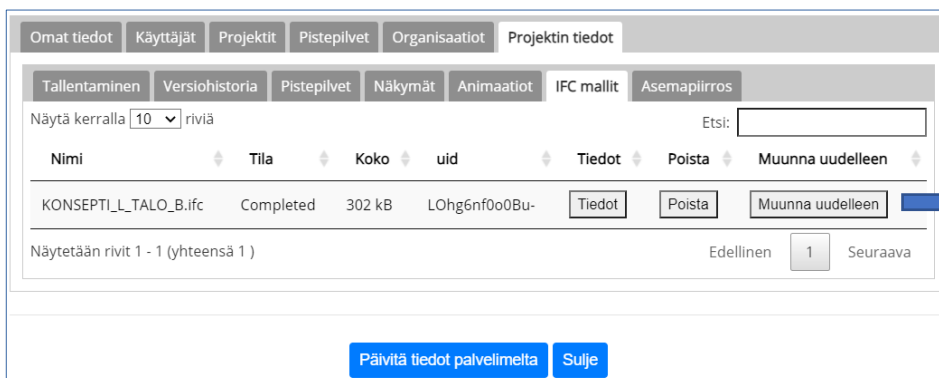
Omat tiedot | Käyttäjät | Projektit | Pistepilvet | Organisaatiot | Projektin tiedot

Tallentaminen | Versiohistoria | Pistepilvet | Näkymät | Animaatiot | IFC mallit | Asemapiirros

Näytä kerralla 10 riviä

Etsi:

| Nimi | Tila | Koko | uid | Tiedot | Poista | Muunna uudelleen |
|---|---|---|---|---|---|---|
| KONSEPTI_L_TALO_B.ifc | Completed | 302 kB | LOhg6nf0o0Bu- | Tiedot | Poista | Muunna uudelleen |

Näytetään rivit 1 - 1 (yhteensä 1 )

Edellinen 1 Seuraava

Päivitä tiedot palvelimelta Sulje